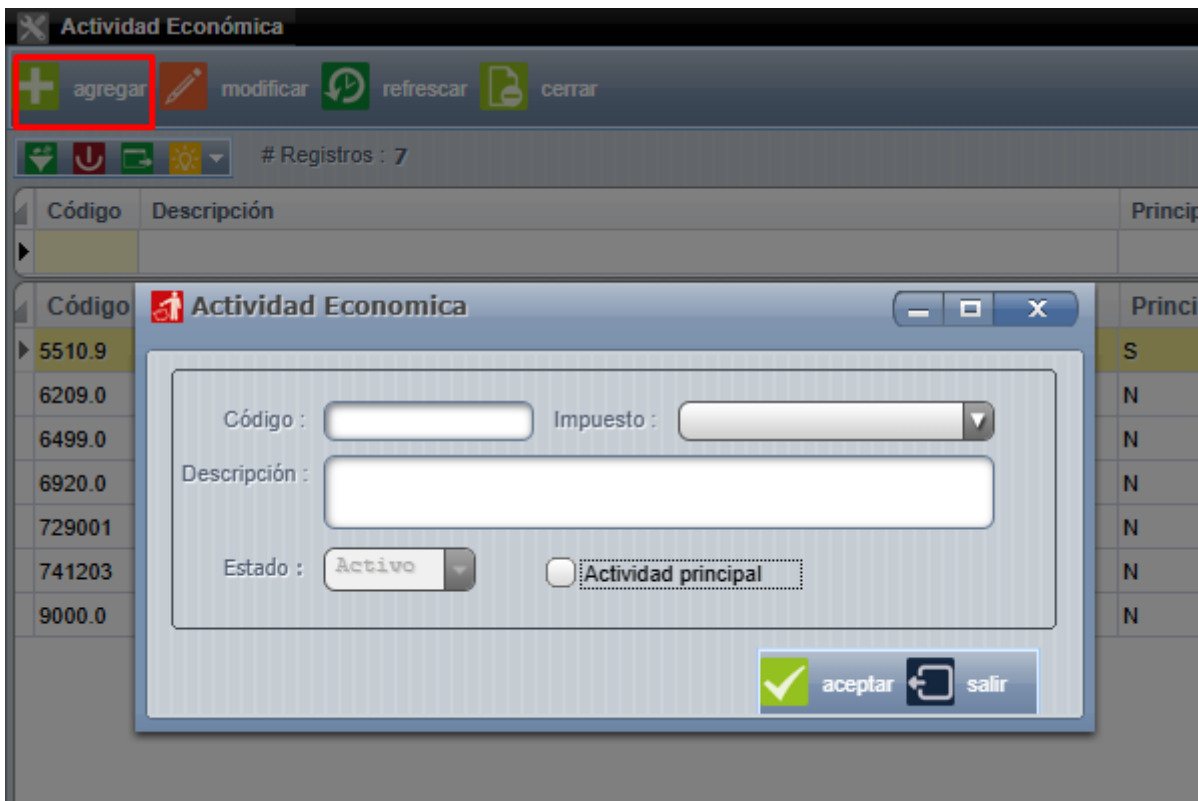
Actividad Económica

agregar modificar refrescar cerrar

# Registros : 7

| Código | Descripción | Princip |
|---|---|---|
| | | |

| Código | Princi |
|---|---|
| 5510.9 | S |
| 6209.0 | N |
| 6499.0 | N |
| 6920.0 | N |
| 729001 | N |
| 741203 | N |
| 9000.0 | N |

Actividad Economica

Código :
Impuesto :
Descripción :
Estado : Activo
Actividad principal

aceptar salir